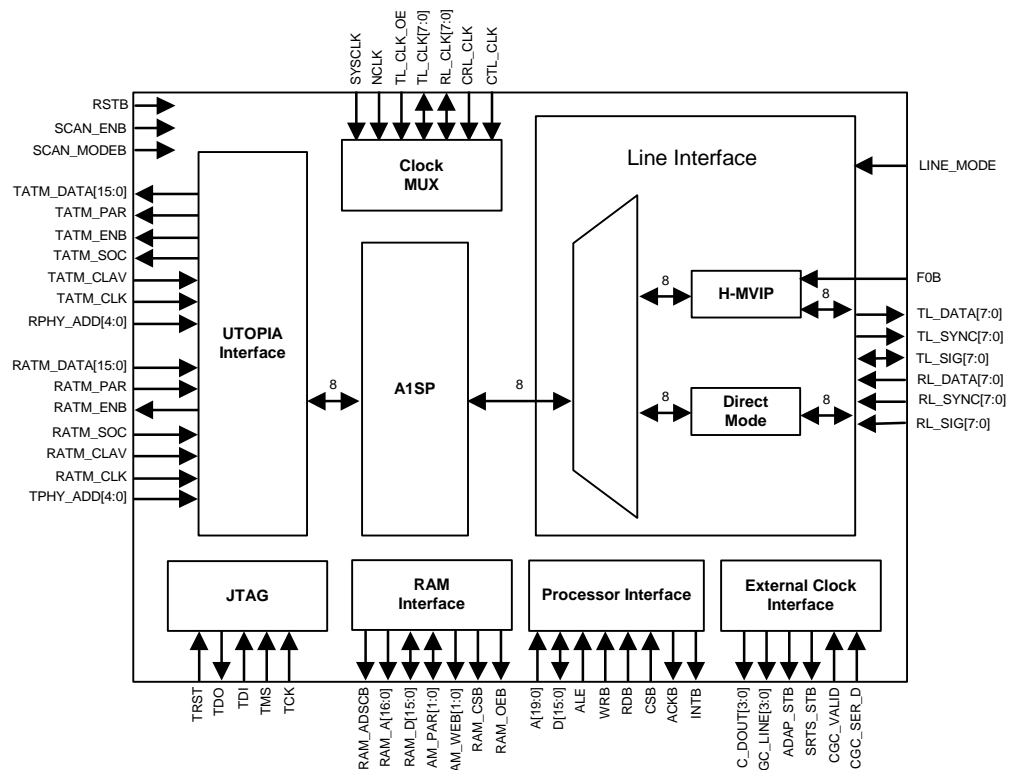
SYSCLK
NCLK
TL_CLK_OE
TL_CLK[7:0]
RL_CLK[7:0]
CRL_CLK
CTL_CLK

RSTB
SCAN_ENB
SCAN_MODEB

Clock MUX

Line Interface

LINE_MODE

TATM_DATA[15:0]
TATM_PAR
TATM_ENB
TATM_SOC
TATM_CLAV
TATM_CLK
RPHY_ADD[4:0]

UTOPIA Interface

RATM_DATA[15:0]
RATM_PAR
RATM_ENB
RATM_SOC
RATM_CLAV
RATM_CLK
TPHY_ADD[4:0]

8

A1SP

8

8

H-MVIP

8

F0B

TL_DATA[7:0]
TL_SYNC[7:0]
TL_SIG[7:0]
RL_DATA[7:0]
RL_SYNC[7:0]
RL_SIG[7:0]

8

Direct Mode

8

JTAG

RAM Interface

Processor Interface

External Clock Interface

TRST
TDO
TDI
TMS
TCK

RAM_ADSCB
RAM_A[16:0]
RAM_D[15:0]
AM_PAR[1:0]
AM_WEB[1:0]
RAM_CSB
RAM_OEB

A[19:0]
D[15:0]
ALE
WRB
RDB
CSB
ACKB
INTB

C_DOUT[3:0]
GC_LINE[3:0]
ADAP_STB
SRTS_STB
CGC_VALID
CGC_SER_D